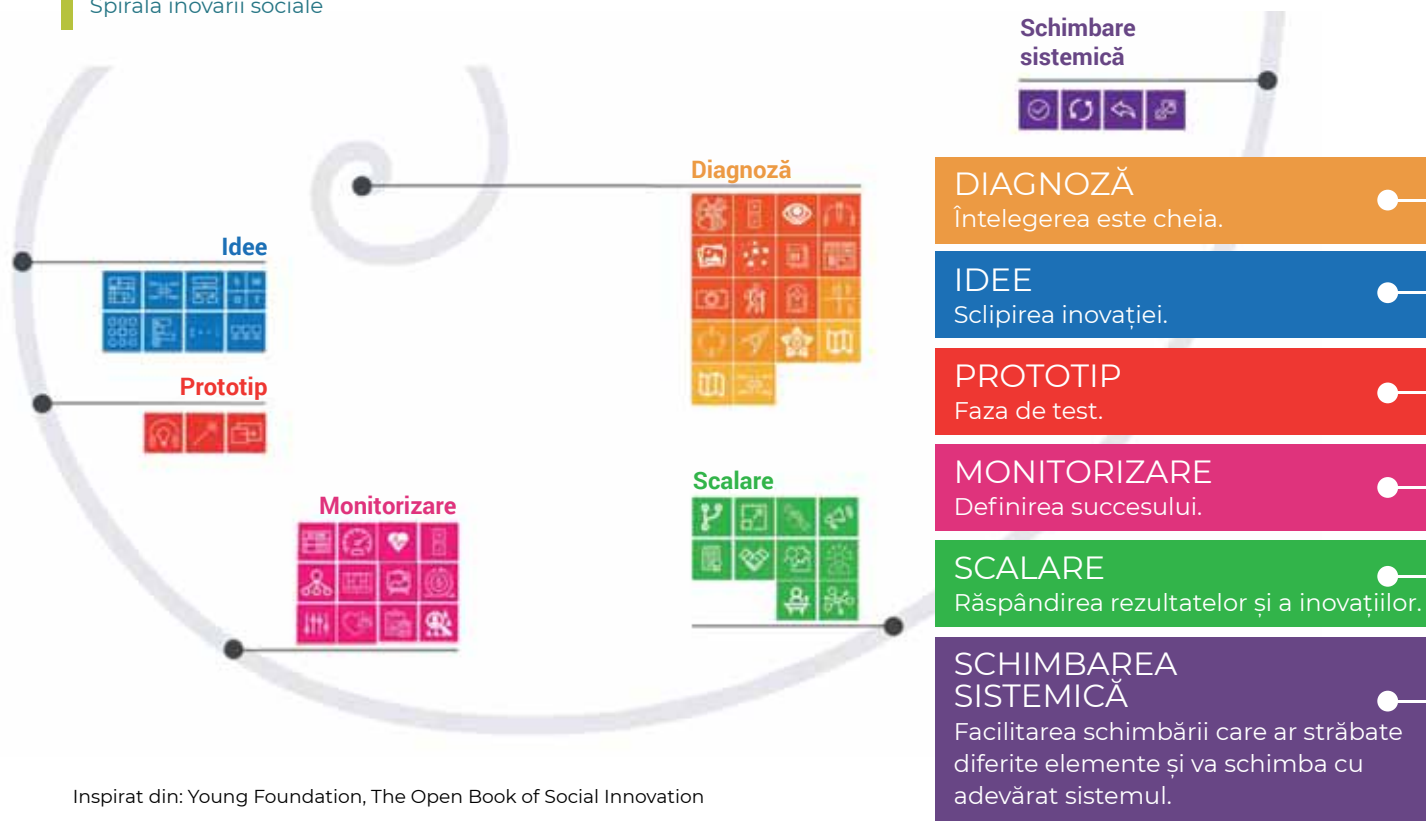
Spirala inovării sociale

Schimbare sistemică

Diagnoză

Idee

Prototip

Monitorizare

Scalare

DIAGNOZĂ
Înțelegerea este cheia.

IDEE
Sclipirea inovației.

PROTOTIP
Faza de test.

MONITORIZARE
Definirea succesului.

SCALARE
Răspândirea rezultatelor și a inovațiilor.

SCHIMBAREA SISTEMICĂ
Facilitarea schimbării care ar străbate diferite elemente și va schimba cu adevărat sistemul.

Inspirat din: Young Foundation, The Open Book of Social Innovation